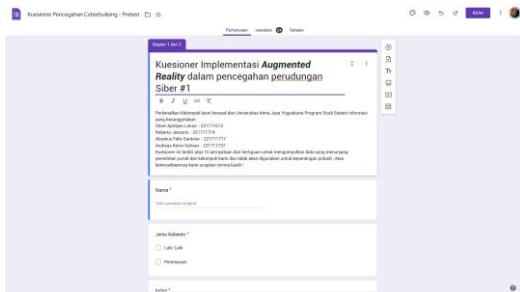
Kuesioner Pencegahan Cyberbullying - Pretest

Kirim

Pertanyaan Jawaban 20 Setelan

Bagian 1 dari 2

Kuesioner Implementasi ***Augmented Reality*** dalam pencegahan perudungan Siber #1

B I U

Perkenalkan Kelompok kami berasal dari Universitas Atma Jaya Yogyakarta Program Studi Sistem Informasi yang beranggotakan:
Silvin Apriliani Lotuss - 221711414
Roberty Januaris - 221711714
Aloysius Febri Santoso - 221711717
Andreas Kevin Sulistyo - 221711737
Kuesioner ini terdiri atas 10 pertanyaan dan bertujuan untuk mengumpulkan data yang menunjang penelitian jurnal dari Kelompok kami dan tidak akan digunakan untuk kepentingan pribadi. Atas ketersediaannya kami ucapkan terima kasih!

Nama *

Teks jawaban singkat

Jenis Kelamin *

Laki-Laki

Perempuan

Kelas *